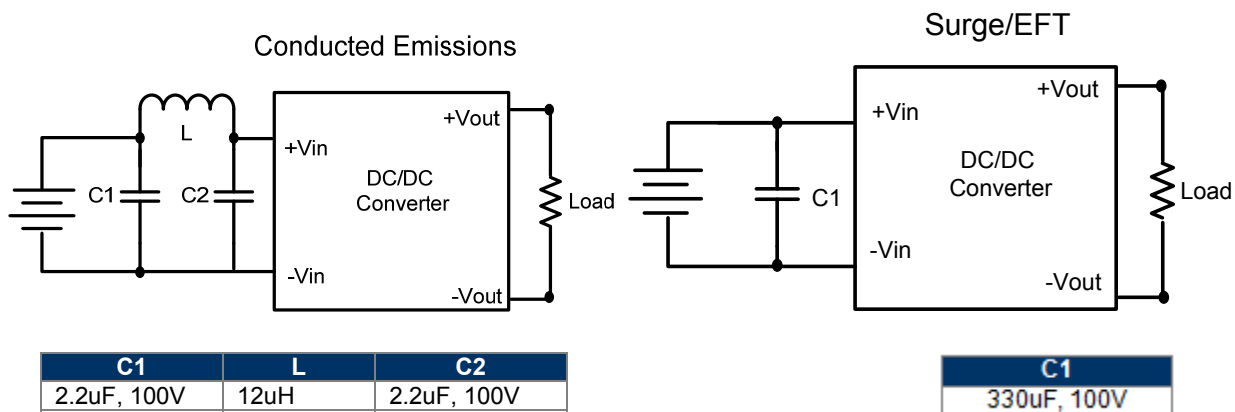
Conducted Emissions

L

C1

C2

+Vin

-Vin

DC/DC Converter

+Vout

-Vout

Load

| C1 | L | C2 |
|---|---|---|
| 2.2uF, 100V | 12uH | 2.2uF, 100V |

Surge/EFT

C1

+Vin

-Vin

DC/DC Converter

+Vout

-Vout

Load

| C1 |
|---|
| 330uF, 100V |